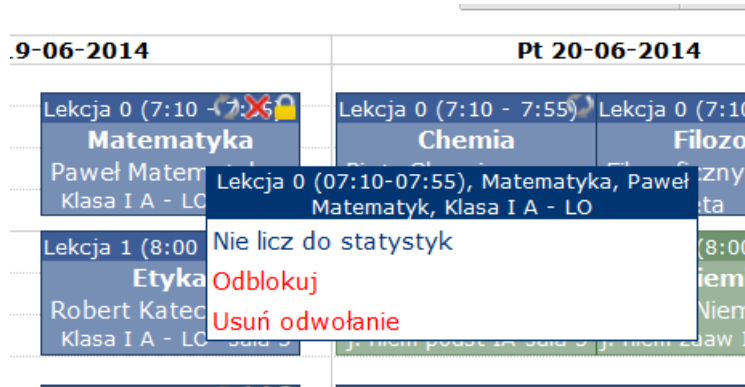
.9-06-2014

Lekcja 0 (7:10 -
Matematyka
Paweł Matemat
Klasa I A - LO

Lekcja 1 (8:00
Etyka
Robert Katec
Klasa I A - LO

Pt 20-06-2014

Lekcja 0 (7:10 - 7:55)
Chemia

Lekcja 0 (7:10
Filozo
Filo fyczny
eta

(8:00
Niem
Nien
J. niem zaaw 1

J. niem podst IA Sala 5

Lekcja 0 (07:10-07:55), Matematyka, Paweł Matematyk, Klasa I A - LO
Nie licz do statystyk
Odblokuj
Usuń odwołanie